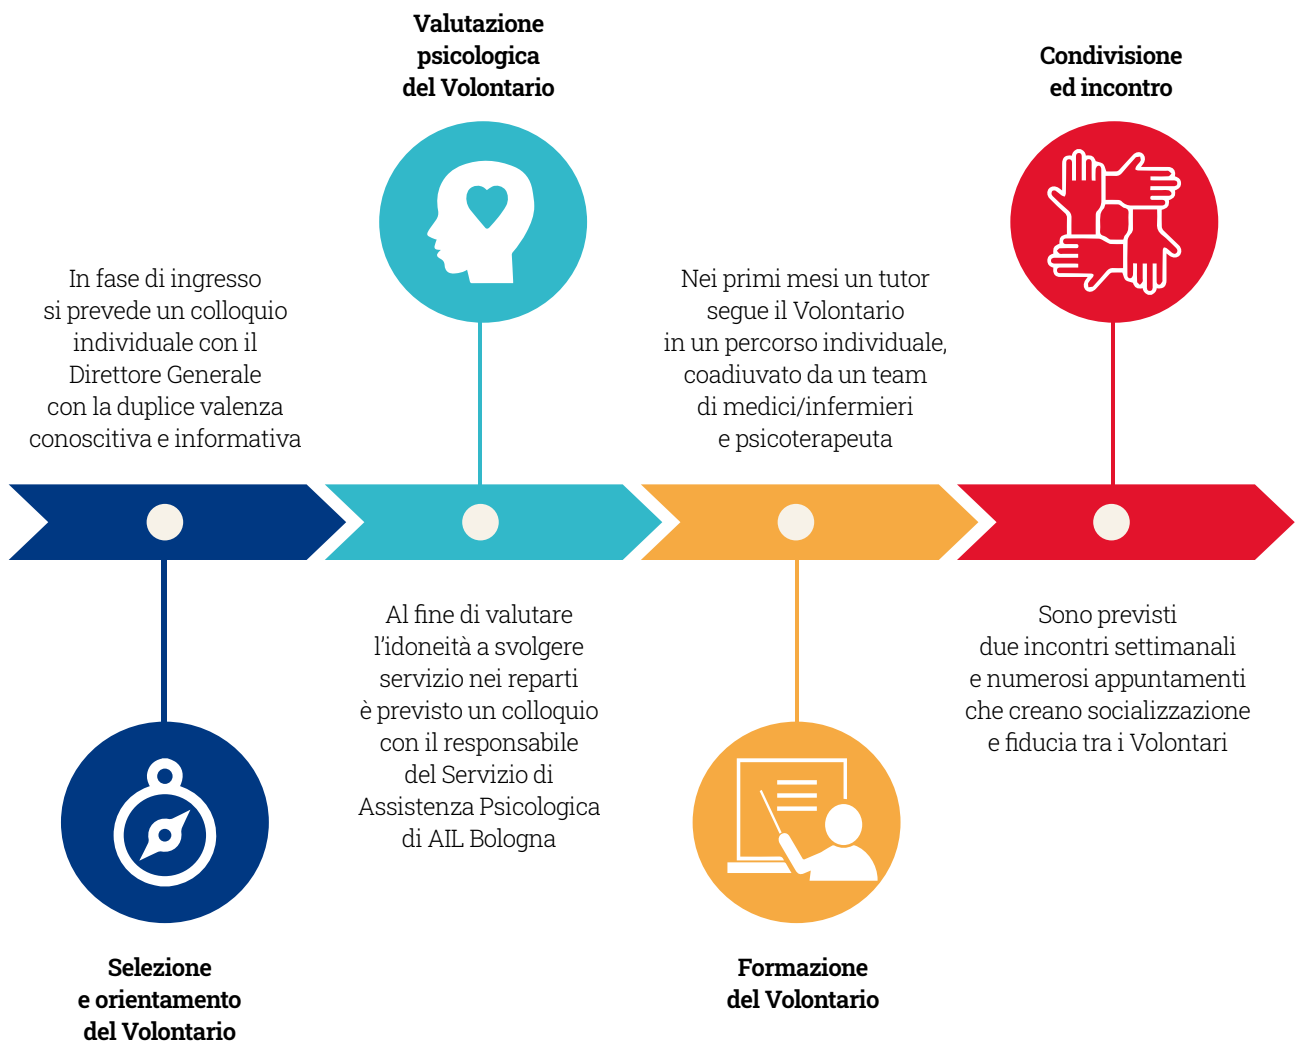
Valutazione psicologica del Volontario

Condivisione ed incontro

In fase di ingresso si prevede un colloquio individuale con il Direttore Generale con la duplice valenza conoscitiva e informativa

Nei primi mesi un tutor segue il Volontario in un percorso individuale, coadiuvato da un team di medici/infermieri e psicoterapeuta

Al fine di valutare l’idoneità a svolgere servizio nei reparti è previsto un colloquio con il responsabile del Servizio di Assistenza Psicologica di AIL Bologna

Sono previsti due incontri settimanali e numerosi appuntamenti che creano socializzazione e fiducia tra i Volontari

Selezione e orientamento del Volontario

Formazione del Volontario